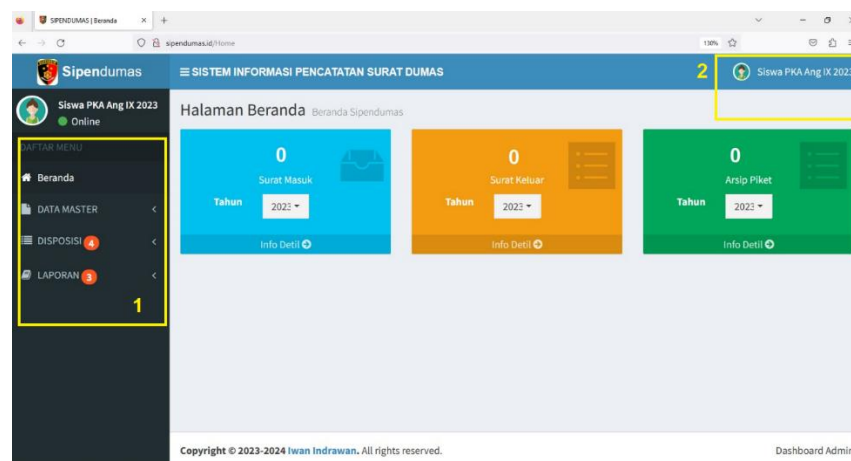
SIPENDUMAS | Beranda × +

sipendumas.id/Home 130%

Sipendumas

≡ SISTEM INFORMASI PENCATATAN SURAT DUMAS

2 Siswa PKA Ang IX 2023

Siswa PKA Ang IX 2023
Online

DAFTAR MENU
Beranda
DATA MASTER
DISPOSISI 4
LAPORAN 3
1

Halaman Beranda Beranda Sipendumas

0
Surat Masuk
Tahun 2023
Info Detil

0
Surat Keluar
Tahun 2023
Info Detil

0
Arsip Piket
Tahun 2023
Info Detil

Copyright © 2023-2024 Iwan Indrawan. All rights reserved.

Dashboard Admin